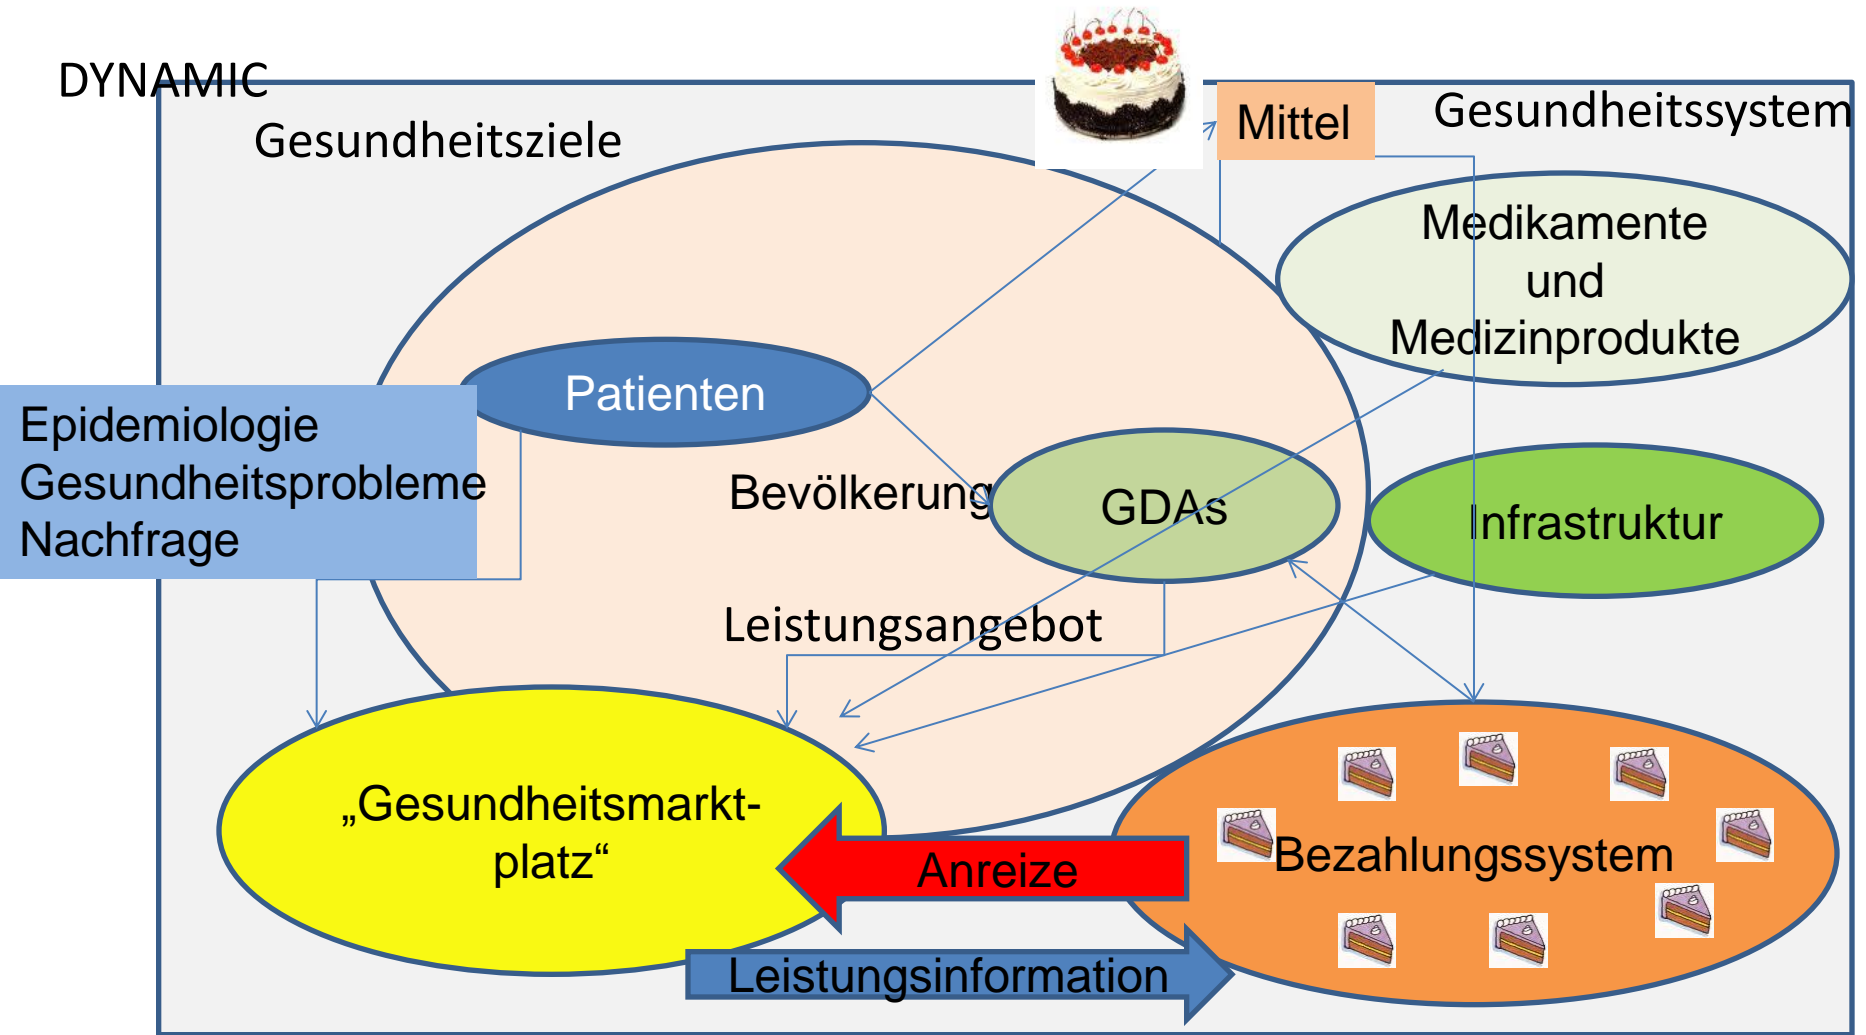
DYNAMIC

Gesundheitsziele

Mittel

Gesundheitssystem

Medikamente und Medizinprodukte

Patienten

Epidemiologie
Gesundheitsprobleme
Nachfrage

Bevölkerung

GDAs

Infrastruktur

Leistungsangebot

„Gesundheitsmarkt-platz“

Anreize

Bezahlungssystem

Leistungsinformation